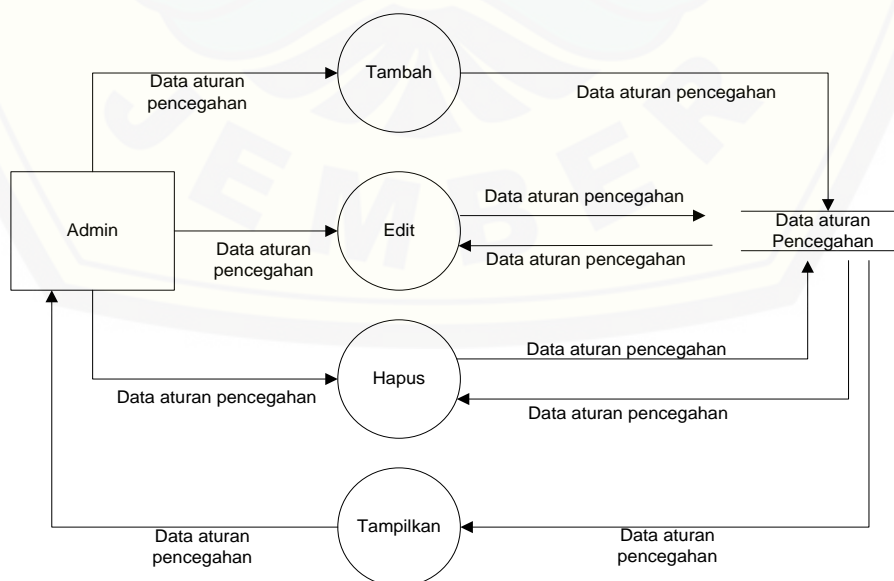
Data aturan pencegahan

Tambah

Data aturan pencegahan

Data aturan pencegahan

Admin

Data aturan pencegahan

Edit

Data aturan pencegahan

Data aturan Pencegahan

Data aturan pencegahan

Hapus

Data aturan pencegahan

Data aturan pencegahan

Data aturan pencegahan

Tampilkan

Data aturan pencegahan